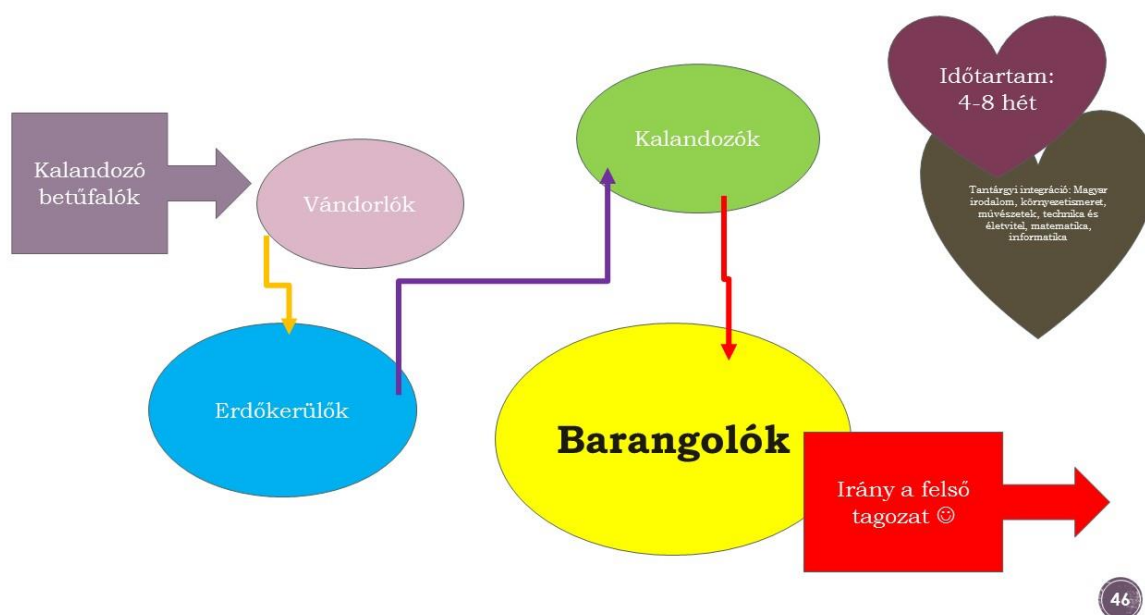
Kalandozó betűfalók

Vándorlók

Kalandozók

Időtartam: 4-8 hét

Tantárgyi integráció: Magyar irodalom, környezetismeret, művészetek, technika és életvitel, matematika, informatika

Erdőkerülők

Barangolók

Irány a felső tagozat ☺

46